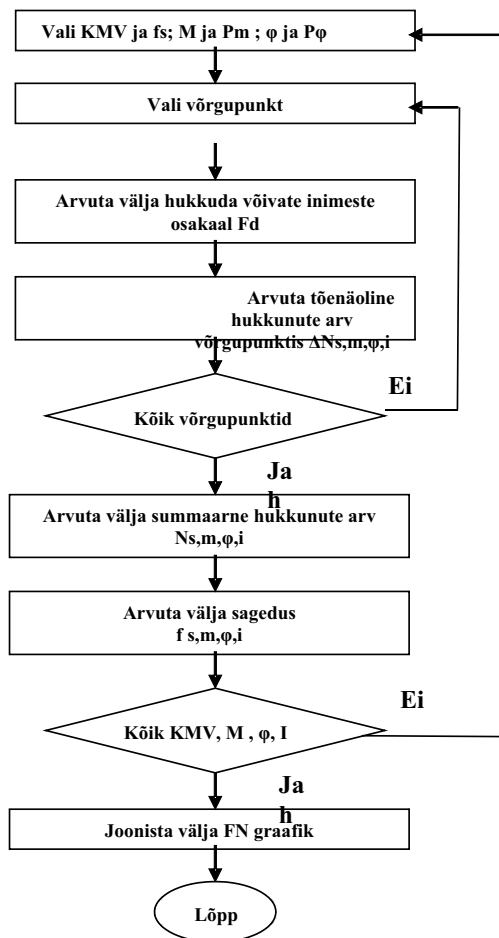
Vali KMV ja fs; M ja Pm ; φ ja Pφ

Vali võrgupunkt

Arvuta välja hukkuda võivate inimeste osakaal Fd

Arvuta tõenäoline hukkunute arv võrgupunktis ΔNs,m,φ,i

Kõik võrgupunktid

Ei

Ja h

Arvuta välja summaarne hukkunute arv Ns,m,φ,i

Arvuta välja sagedus f s,m,φ,i

Kõik KMV, M , φ, I

Ei

Ja h

Joonista välja FN graafik

Lõpp